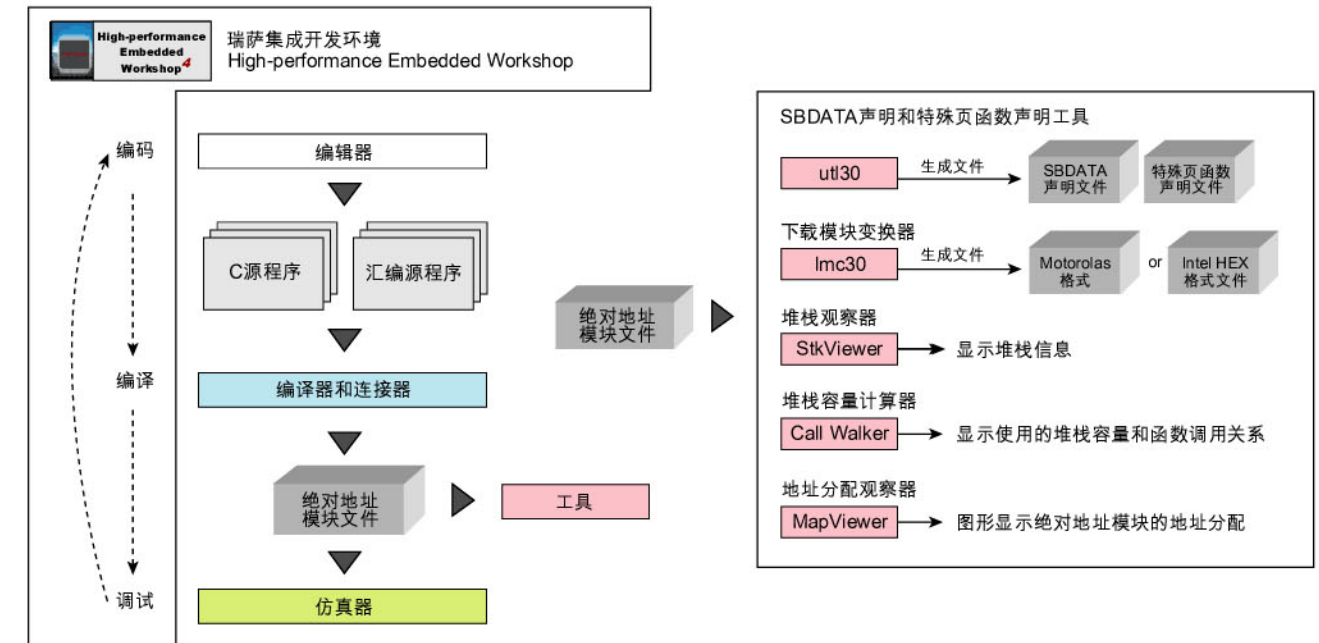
High-performance Embedded Workshop4

瑞萨集成开发环境
High-performance Embedded Workshop

编码

编译

调试

编辑器

C源程序

汇编源程序

编译器和连接器

绝对地址
模块文件

工具

仿真器

绝对地址
模块文件

SBDATA声明和特殊页函数声明工具

utl30

生成文件

SBDATA
声明文件

特殊页函数
声明文件

下载模块变换器

lmc30

生成文件

Motorolas
格式

or

Intel HEX
格式文件

堆栈观察器

StkViewer

显示堆栈信息

堆栈容量计算器

Call Walker

显示使用的堆栈容量和函数调用关系

地址分配观察器

MapViewer

图形显示绝对地址模块的地址分配